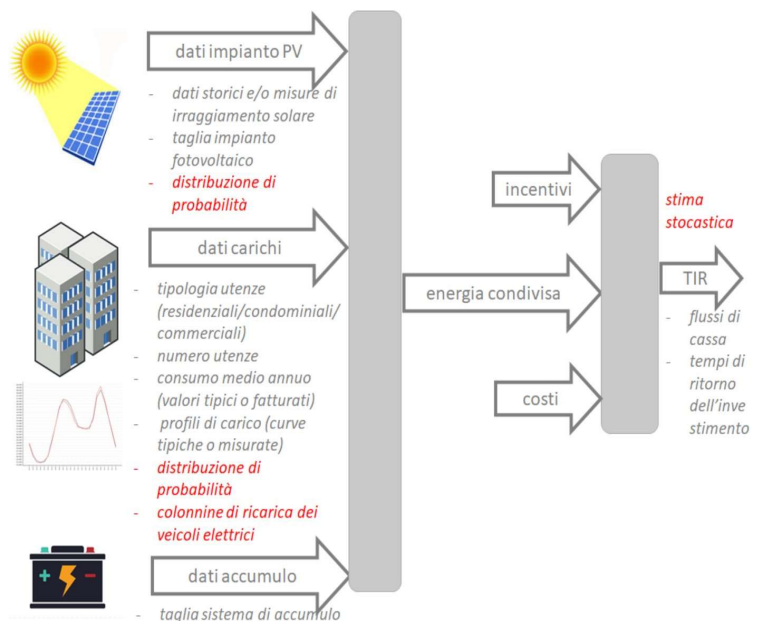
dati impianto PV

- dati storici e/o misure di irraggiamento solare
- taglia impianto fotovoltaico
- distribuzione di probabilità

dati carichi

- tipologia utenze (residenziali/condominiali/ commerciali)
- numero utenze
- consumo medio annuo (valori tipici o fatturati)
- profili di carico (curve tipiche o misurate)
- distribuzione di probabilità
- colonnine di ricarica dei veicoli elettrici

dati accumulo

- taglia sistema di accumulo

incentivi

energia condivisa

costi

stima stocastica

TIR

- flussi di cassa
- tempi di ritorno dell'investimento